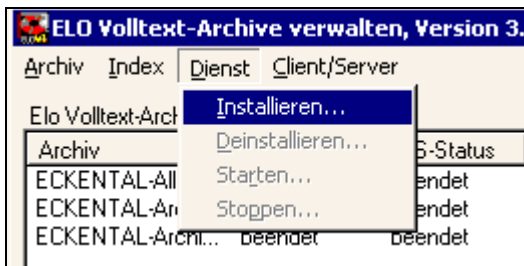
ELO Volltext-Archive verwalten, Version 3.

Archiv Index Dienst Client/Server

Elo Volltext-Arch

Installieren...
Deinstallieren...
Starten...
Stoppen...

| Archiv | | S-Status |
|---|---|---|
| ECKENTAL-All | | beendet |
| ECKENTAL-Ar | | beendet |
| ECKENTAL-Archi... | beendet | beendet |